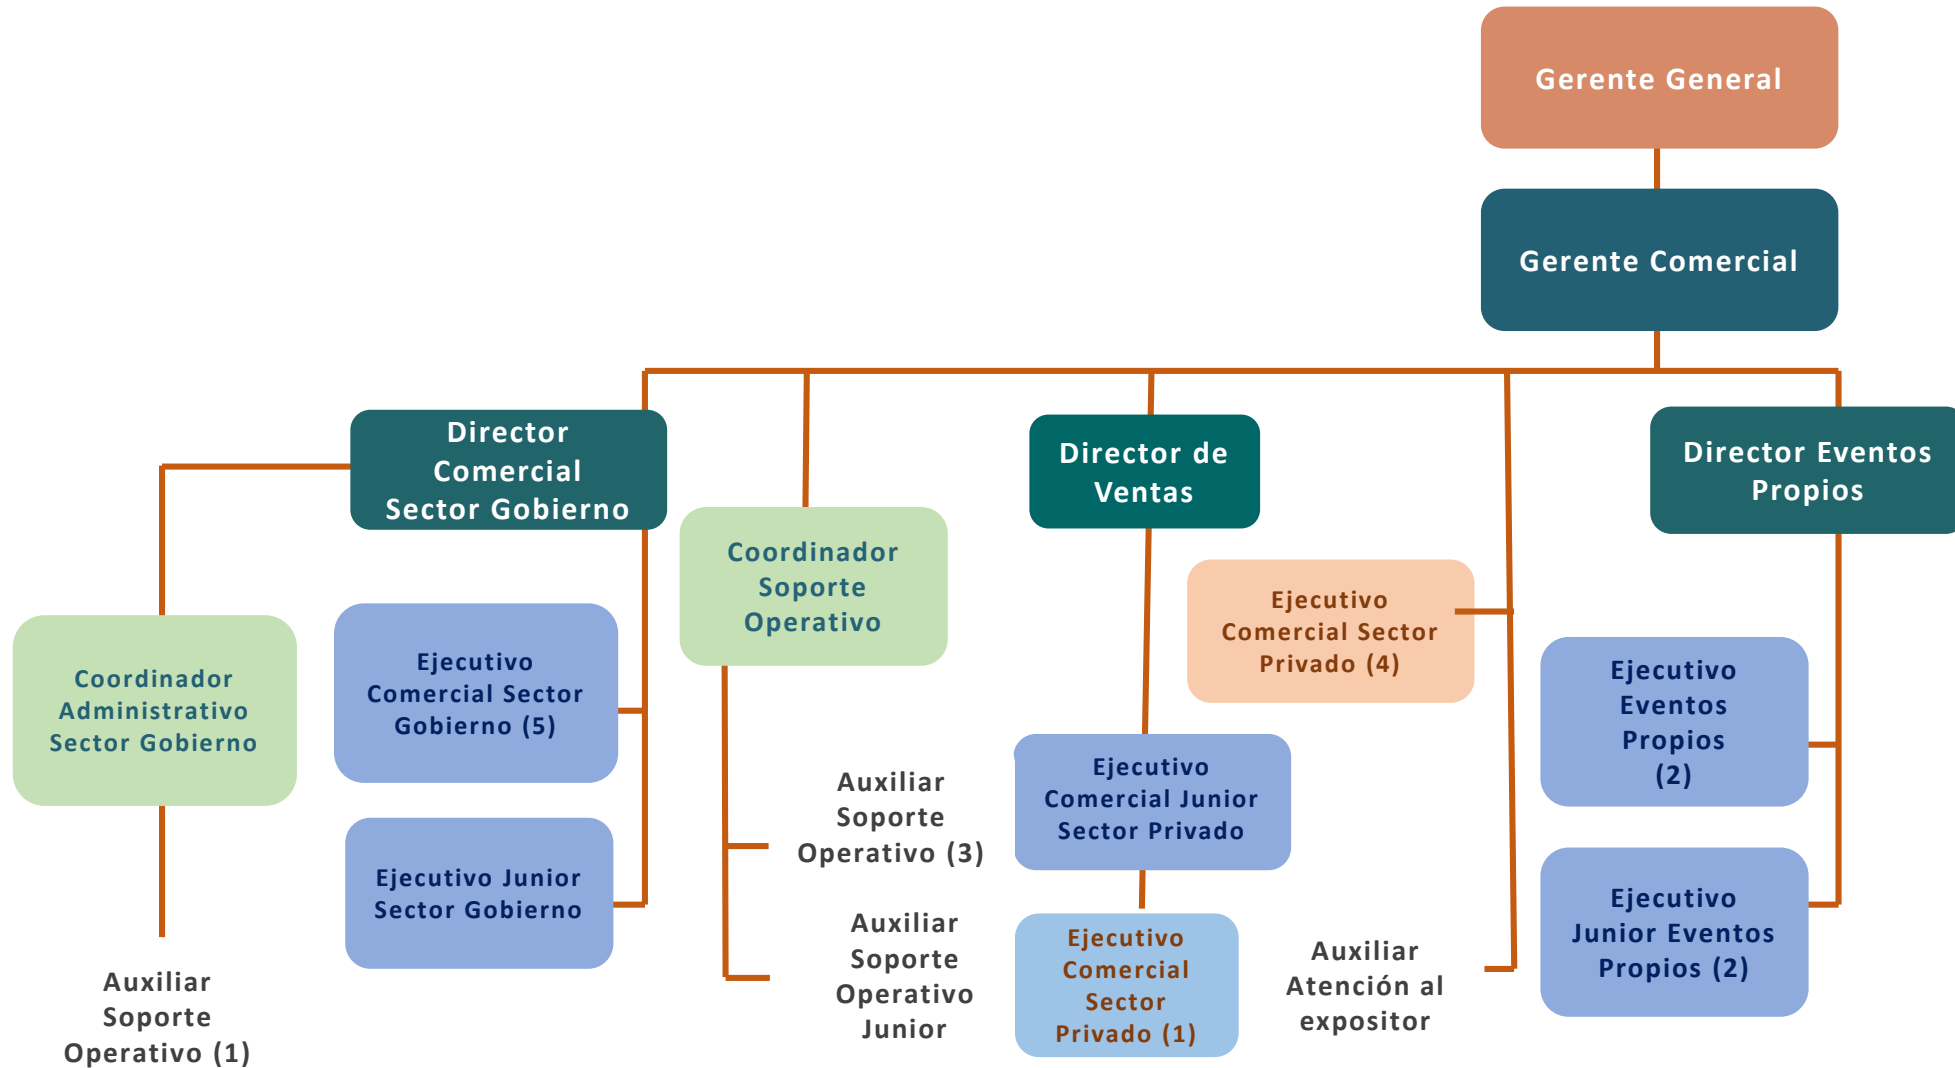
Gerente General

Gerente Comercial

Director Comercial Sector Gobierno

Coordinador Soporte Operativo

Director de Ventas

Director Eventos Propios

Coordinador Administrativo Sector Gobierno

Ejecutivo Comercial Sector Gobierno (5)

Ejecutivo Junior Sector Gobierno

Auxiliar Soporte Operativo (1)

Auxiliar Soporte Operativo (3)

Auxiliar Soporte Operativo Junior

Ejecutivo Comercial Sector Privado (4)

Ejecutivo Comercial Junior Sector Privado

Ejecutivo Comercial Sector Privado (1)

Auxiliar Atención al expositor

Ejecutivo Eventos Propios (2)

Ejecutivo Junior Eventos Propios (2)